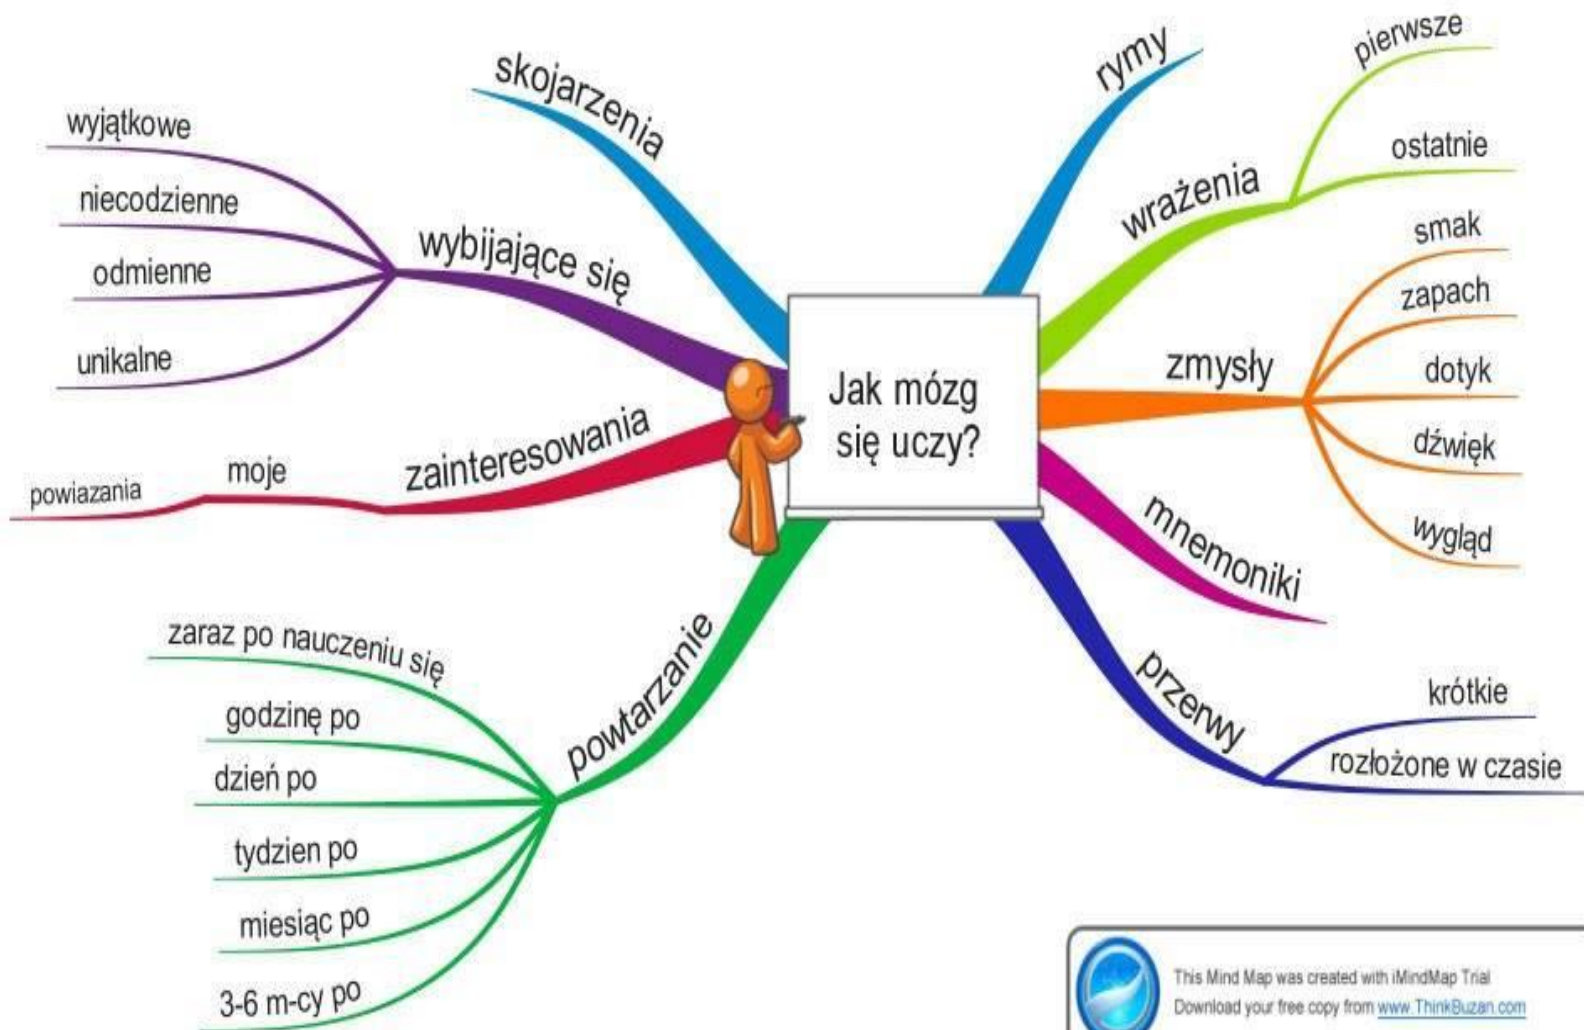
Jak mózg się uczy?

skojarzenia

wybijające się
wyjątkowe
niecodzienne
odmienne
unikalne

zainteresowania
moje
powiazania

powtarzanie
zaraz po nauczeniu się
godzinę po
dzień po
tydzien po
miesiąc po
3-6 m-cy po

rymy

wrażenia
pierwsze
ostatnie

zmysły
smak
zapach
dotyk
dźwięk
wygląd

mnemoniki

przerwy
krótkie
rozłożone w czasie

This Mind Map was created with iMindMap Trial
Download your free copy from www.ThinkBuzan.com